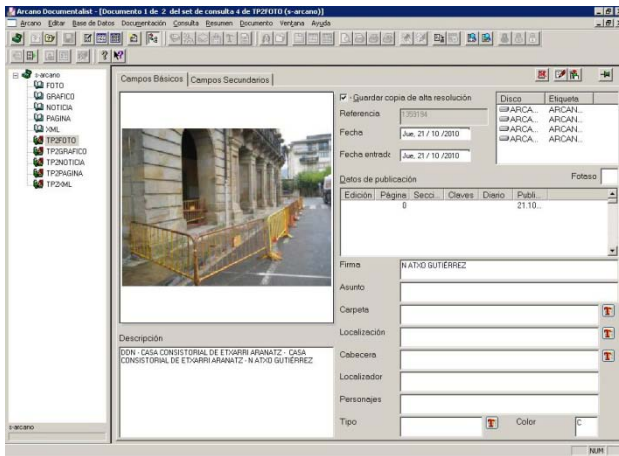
Arcano Documentalist - [Documento 1 de 2 del set de consulta 4 de TP2FOTO (s-arcano)]

Arcano Editar Base de Datos Documentación Consulta Resumen Documento Ventana Ayuda

s-arcano
FOTO
GRAFICO
NOTICIA
PAGINA
XML
TP2FOTO
TP2GRAFICO
TP2NOTICIA
TP2PAGINA
TP2XML

Campos Básicos | Campos Secundarios

Guardar copia de alta resolución

Referencia 1359194

Fecha Jue, 21 / 10 /2010

Fecha entrada Jue, 21 / 10 /2010

| Disco | Etiqueta |
|---|---|
| ARCA... | ARCAN... |
| ARCA... | ARCAN... |
| ARCA... | ARCAN... |
| ARCA... | ARCAN... |

Datos de publicación

Foteso

| Edición | Página | Secci... | Claves | Diario | Publi... |
|---|---|---|---|---|---|
| | 0 | | | | 21.10... |

Firma N ATXO GUTIÉRREZ

Asunto

Carpeta

Localización

Cabecera

Localizador

Personajes

Tipo

Color C

Descripción

DDN - CASA CONSISTORIAL DE ETXARRI ARANATZ - CASA CONSISTORIAL DE ETXARRI ARANATZ - N ATXO GUTIÉRREZ

s-arcano

NUM